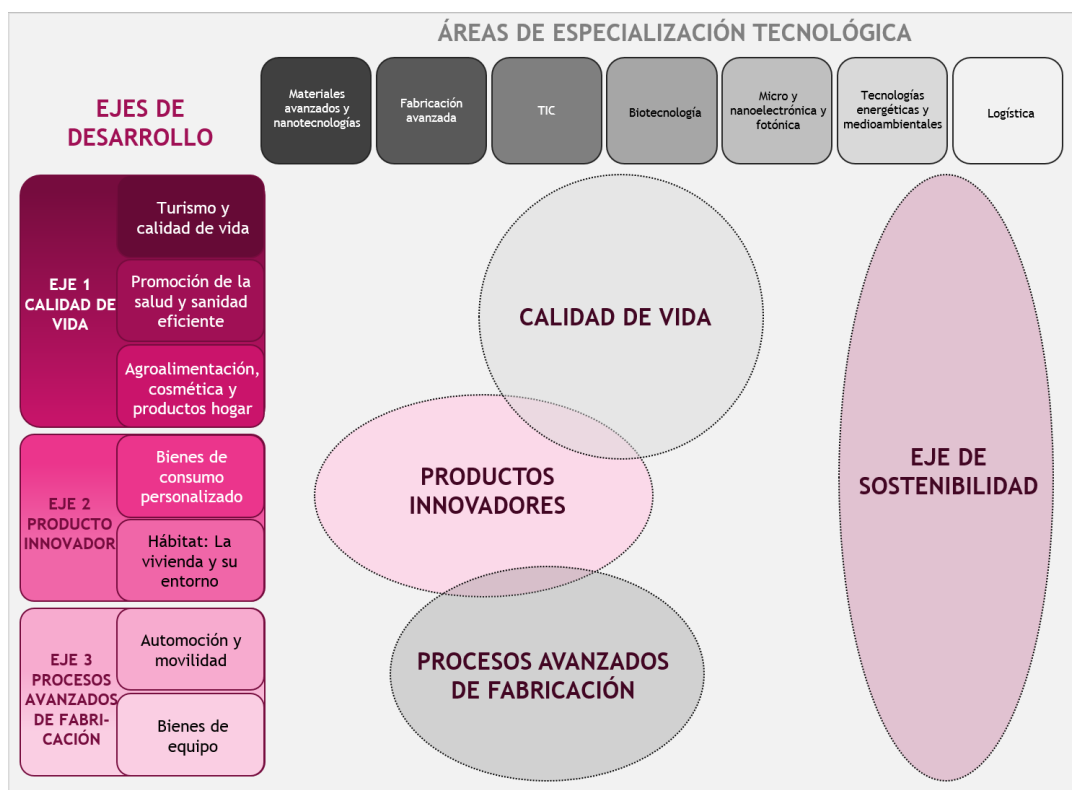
ÁREAS DE ESPECIALIZACIÓN TECNOLÓGICA

EJES DE DESARROLLO

Materiales avanzados y nanotecnologías

Fabricación avanzada

TIC

Biotecnología

Micro y nanoelectrónica y fotónica

Tecnologías energéticas y medioambientales

Logística

EJE 1 CALIDAD DE VIDA

Turismo y calidad de vida

Promoción de la salud y sanidad eficiente

Agroalimentación, cosmética y productos hogar

EJE 2 PRODUCTO INNOVADOR

Bienes de consumo personalizado

Hábitat: La vivienda y su entorno

EJE 3 PROCESOS AVANZADOS DE FABRICACIÓN

Automoción y movilidad

Bienes de equipo

CALIDAD DE VIDA

PRODUCTOS INNOVADORES

PROCESOS AVANZADOS DE FABRICACIÓN

EJE DE SOSTENIBILIDAD